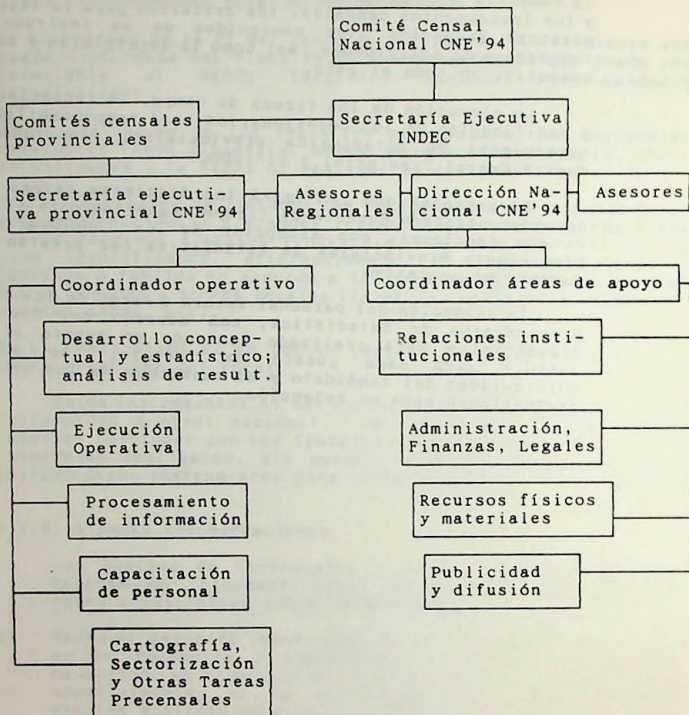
Comité Censal Nacional CNE'94

Comités censales provinciales

Secretaría Ejecutiva INDEC

Secretaría ejecutiva provincial CNE'94

Asesores Regionales

Dirección Nacional CNE'94

Asesores

Coordinador operativo

Coordinador áreas de apoyo

Desarrollo conceptual y estadístico; análisis de result.

Relaciones institucionales

Ejecución Operativa

Administración, Finanzas, Legales

Procesamiento de información

Recursos físicos y materiales

Capacitación de personal

Publicidad y difusión

Cartografía, Sectorización y Otras Tareas Precensales